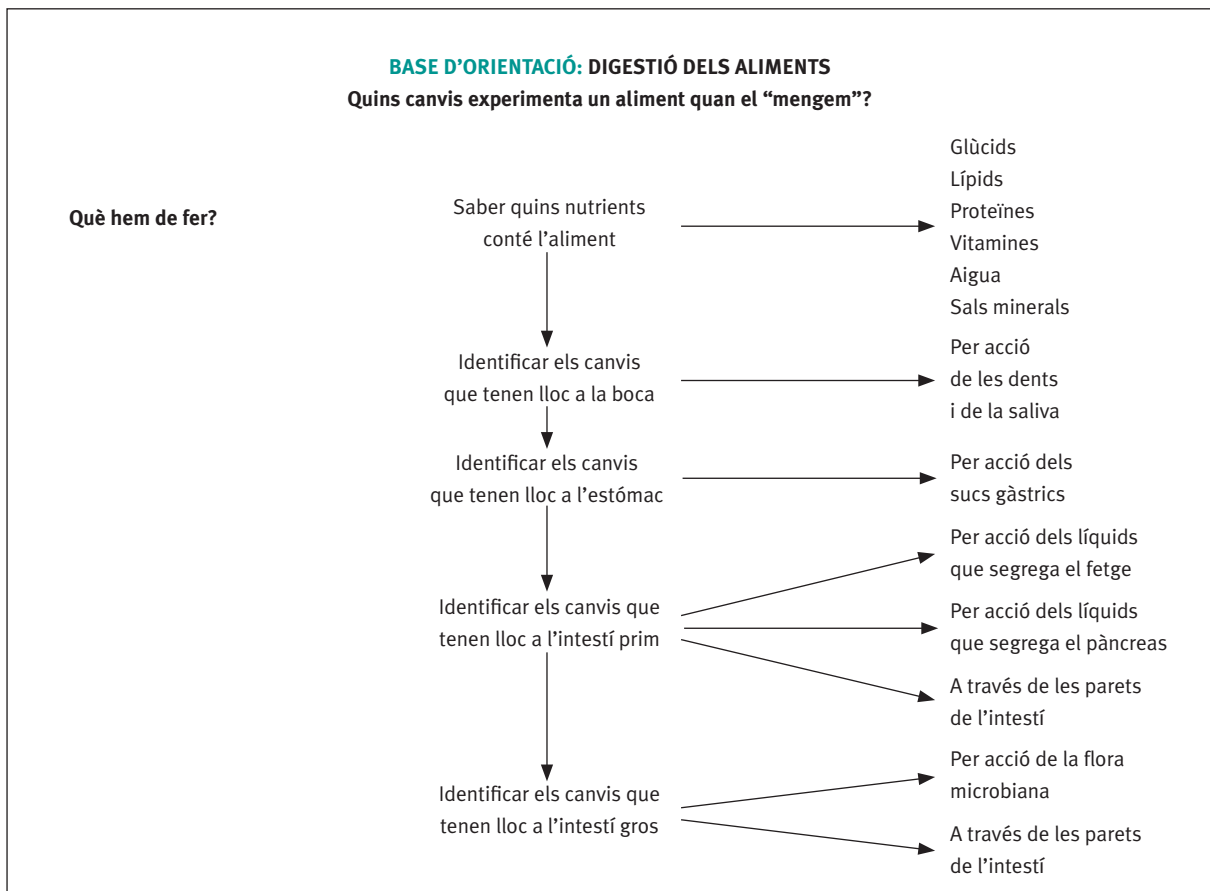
BASE D'ORIENTACIÓ: DIGESTIÓ DELS ALIMENTS
Quins canvis experimenta un aliment quan el "mengem"?

Què hem de fer?

Saber quins nutrients conté l'aliment

Glùcids
Lípids
Proteïnes
Vitamines
Aigua
Sals minerals

Identificar els canvis que tenen lloc a la boca

Per acció de les dents i de la saliva

Identificar els canvis que tenen lloc a l'estómac

Per acció dels sucs gàstrics

Identificar els canvis que tenen lloc a l'intestí prim

Per acció dels líquids que segrega el fetge

Per acció dels líquids que segrega el pàncreas

A través de les parets de l'intestí

Identificar els canvis que tenen lloc a l'intestí gros

Per acció de la flora microbiana

A través de les parets de l'intestí